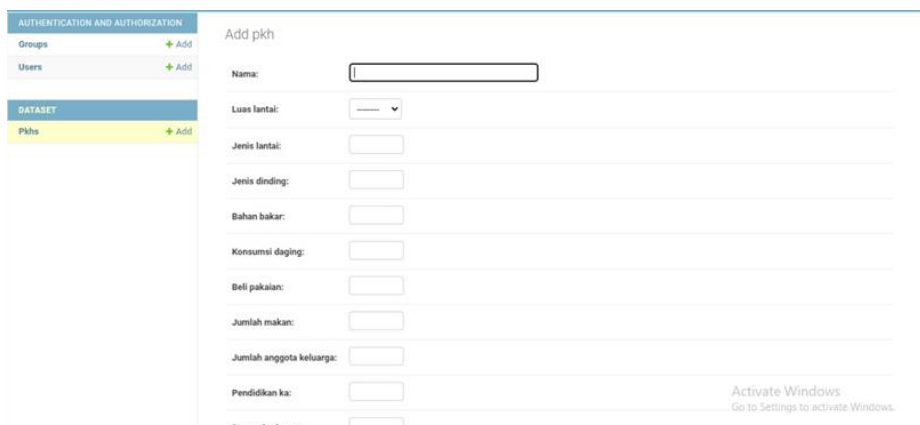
AUTHENTICATION AND AUTHORIZATION

Groups + Add

Users + Add

DATASET

Pkhs + Add

Add pkh

Nama:

Luas lantai: ———

Jenis lantai:

Jenis dinding:

Bahan bakar:

Konsumsi daging:

Beli pakaian:

Jumlah makan:

Jumlah anggota keluarga:

Pendidikan ka:

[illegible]

Activate Windows
Go to Settings to activate Windows.